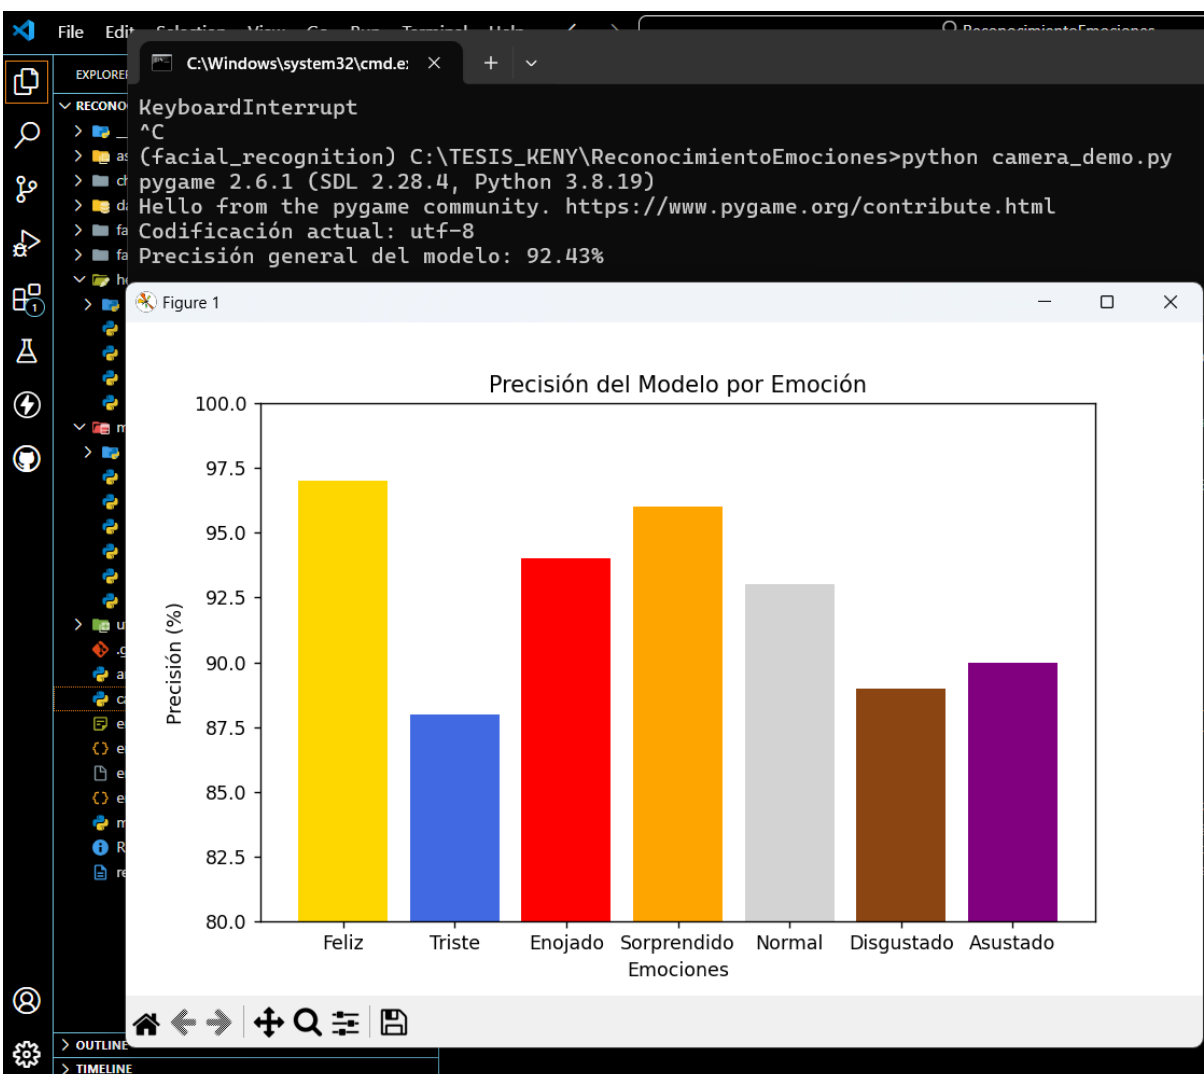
File Edit

EXPLORER

RECONO

OUTLINE

TIMELINE

C:\Windows\system32\cmd.e: × + ⌄

KeyboardInterrupt
^C
(facial_recognition) C:\TESIS_KENY\ReconocimientoEmociones>python camera_demo.py
pygame 2.6.1 (SDL 2.28.4, Python 3.8.19)
Hello from the pygame community. https://www.pygame.org/contribute.html
Codificación actual: utf-8
Precisión general del modelo: 92.43%

Figure 1

Precisión del Modelo por Emoción

Precisión (%)

100.0
97.5
95.0
92.5
90.0
87.5
85.0
82.5
80.0

Feliz Triste Enojado Sorprendido Normal Disgustado Asustado

Emociones